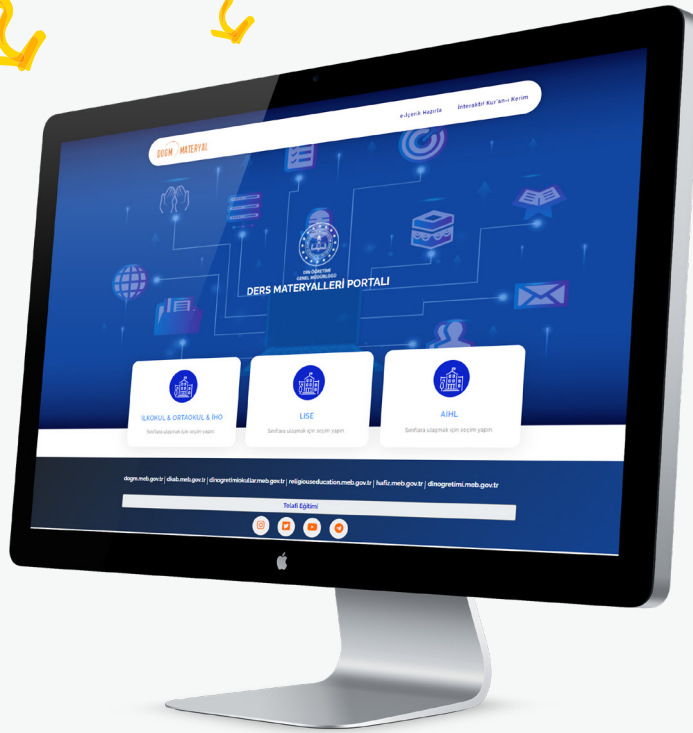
DOGM MATERYAL

e-İçerik Hazırla

İnteraktif Kur'an-ı Kerim

DİN ÖĞRETİMİ GENEL MÜDÜRLÜĞÜ

DERS MATERYALLERİ PORTALI

İLKOKUL & ORTAOKUL & İHO

Sınıflara ulaşmak için seçim yapın

LİSE

Sınıflara ulaşmak için seçim yapın

AİHL

Sınıflara ulaşmak için seçim yapın

dogm.meb.gov.tr | dkab.meb.gov.tr | dinogretimiokullar.meb.gov.tr | religiouseducation.meb.gov.tr | hafiz.meb.gov.tr | dinogretimi.meb.gov.tr

Telafi Eğitimi